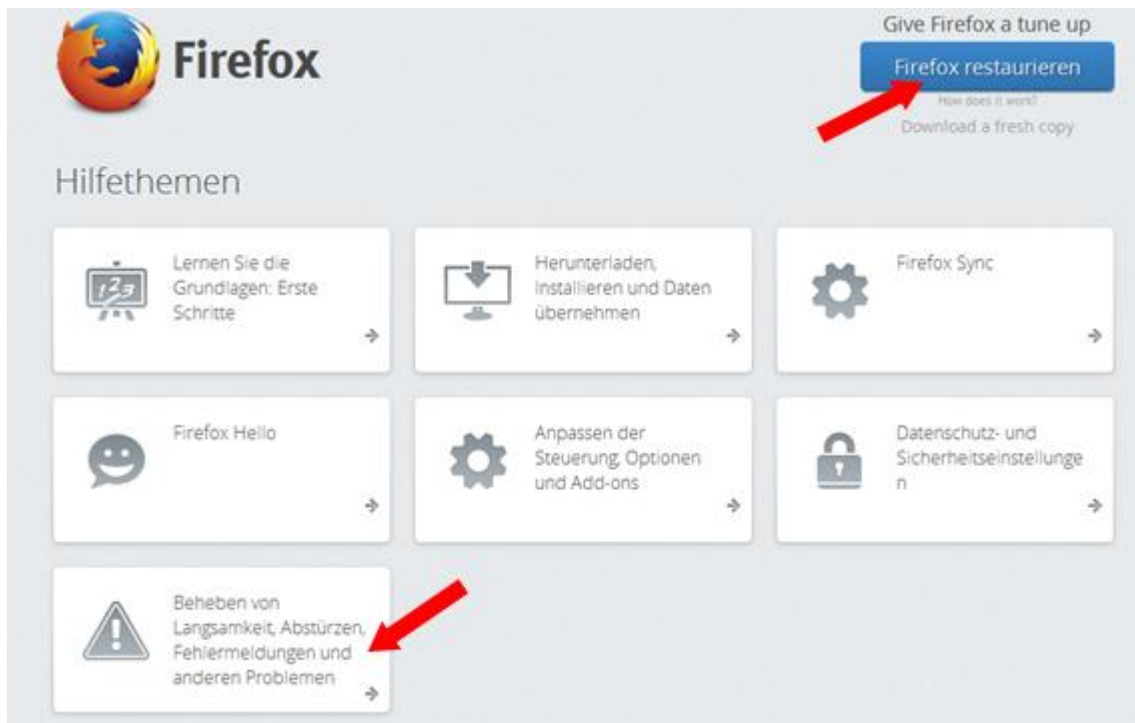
Firefox

Give Firefox a tune up

Firefox restaurieren

How does it work?

Download a fresh copy

Hilfethemen

123

Lernen Sie die Grundlagen: Erste Schritte

Herunterladen, Installieren und Daten übernehmen

Firefox Sync

Firefox Hello

Anpassen der Steuerung, Optionen und Add-ons

Datenschutz- und Sicherheitseinstellungen

Beheben von Langsamkeit, Abstürzen, Fehlermeldungen und anderen Problemen